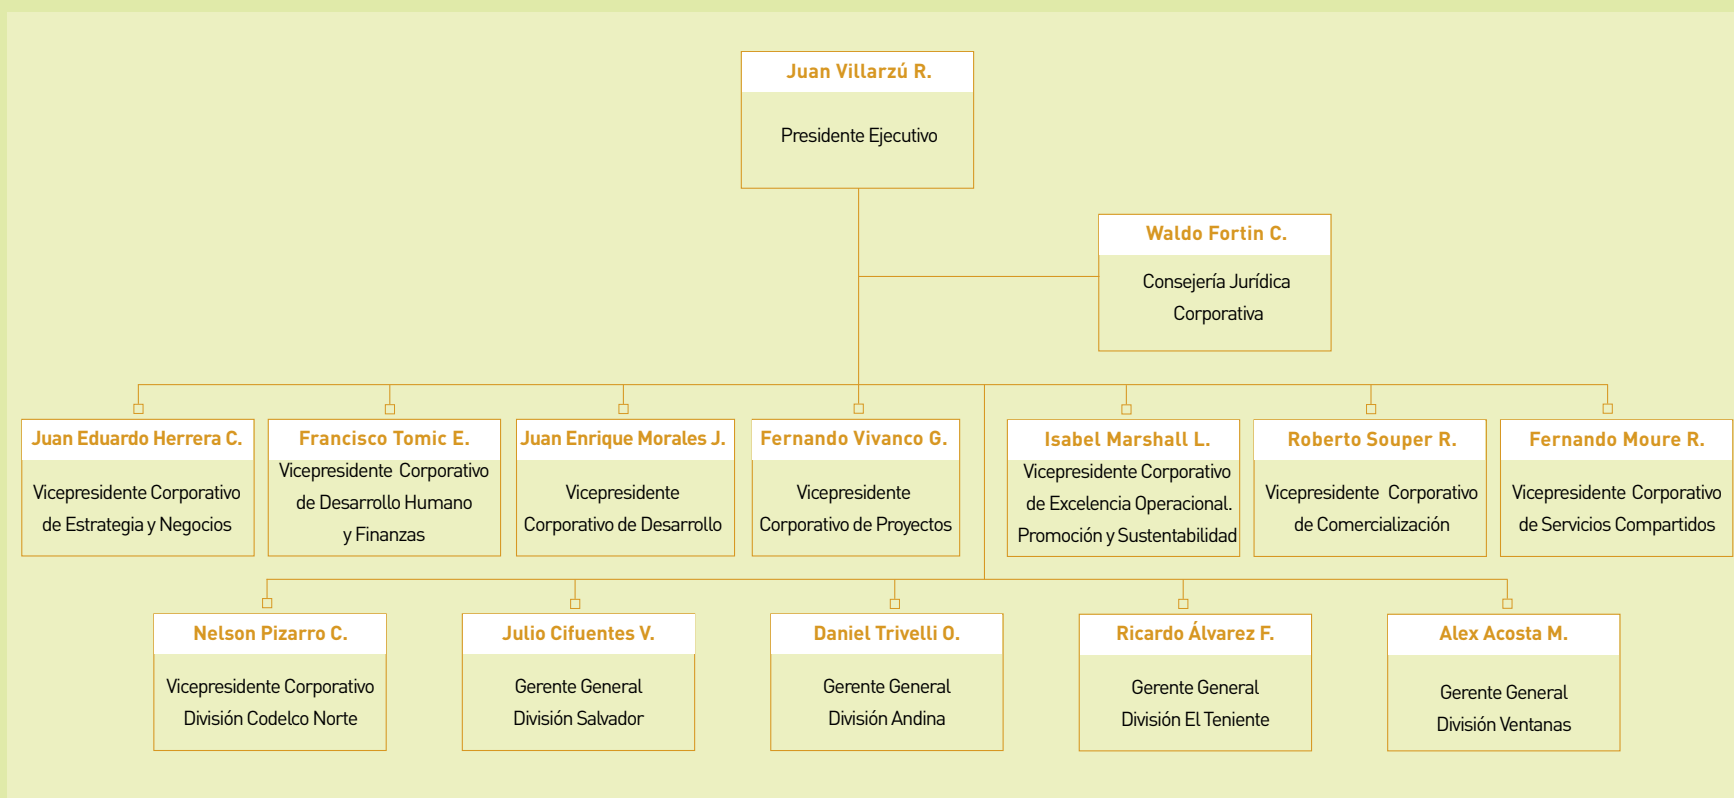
Juan Villarzú R.

Presidente Ejecutivo

Waldo Fortin C.

Consejería Jurídica Corporativa

Juan Eduardo Herrera C.

Vicepresidente Corporativo de Estrategia y Negocios

Francisco Tomic E.

Vicepresidente Corporativo de Desarrollo Humano y Finanzas

Juan Enrique Morales J.

Vicepresidente Corporativo de Desarrollo

Fernando Vivanco G.

Vicepresidente Corporativo de Proyectos

Isabel Marshall L.

Vicepresidente Corporativo de Excelencia Operacional. Promoción y Sustentabilidad

Roberto Souper R.

Vicepresidente Corporativo de Comercialización

Fernando Moure R.

Vicepresidente Corporativo de Servicios Compartidos

Nelson Pizarro C.

Vicepresidente Corporativo División Codelco Norte

Julio Cifuentes V.

Gerente General División Salvador

Daniel Trivelli O.

Gerente General División Andina

Ricardo Álvarez F.

Gerente General División El Teniente

Alex Acosta M.

Gerente General División Ventanas